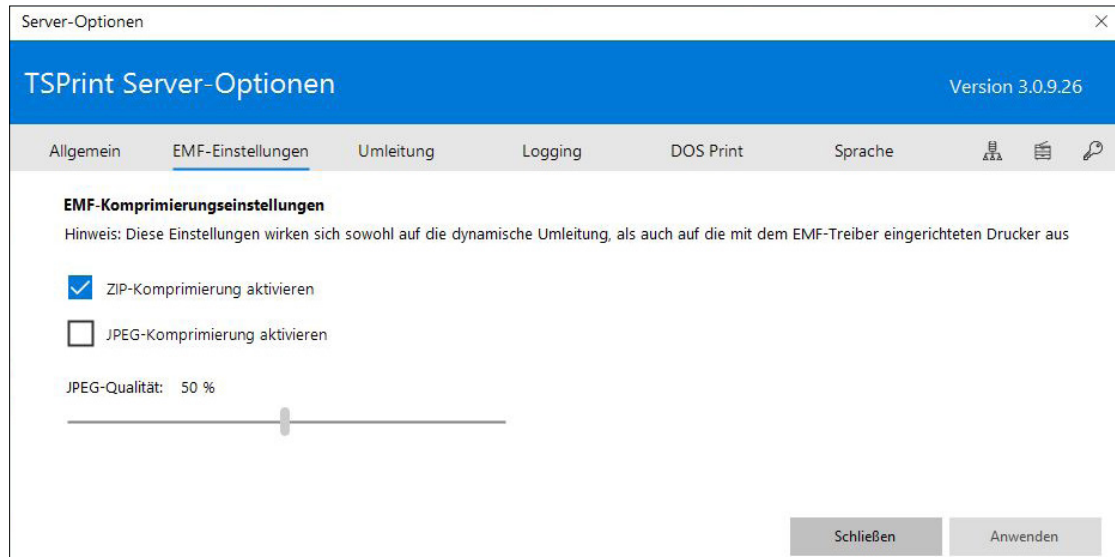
Server-Optionen

×

TSPrint Server-Optionen

Version 3.0.9.26

Allgemein

EMF-Einstellungen

Umleitung

Logging

DOS Print

Sprache

EMF-Komprimierungseinstellungen

Hinweis: Diese Einstellungen wirken sich sowohl auf die dynamische Umleitung, als auch auf die mit dem EMF-Treiber eingerichteten Drucker aus

ZIP-Komprimierung aktivieren

JPEG-Komprimierung aktivieren

JPEG-Qualität: 50 %

Schließen

Anwenden